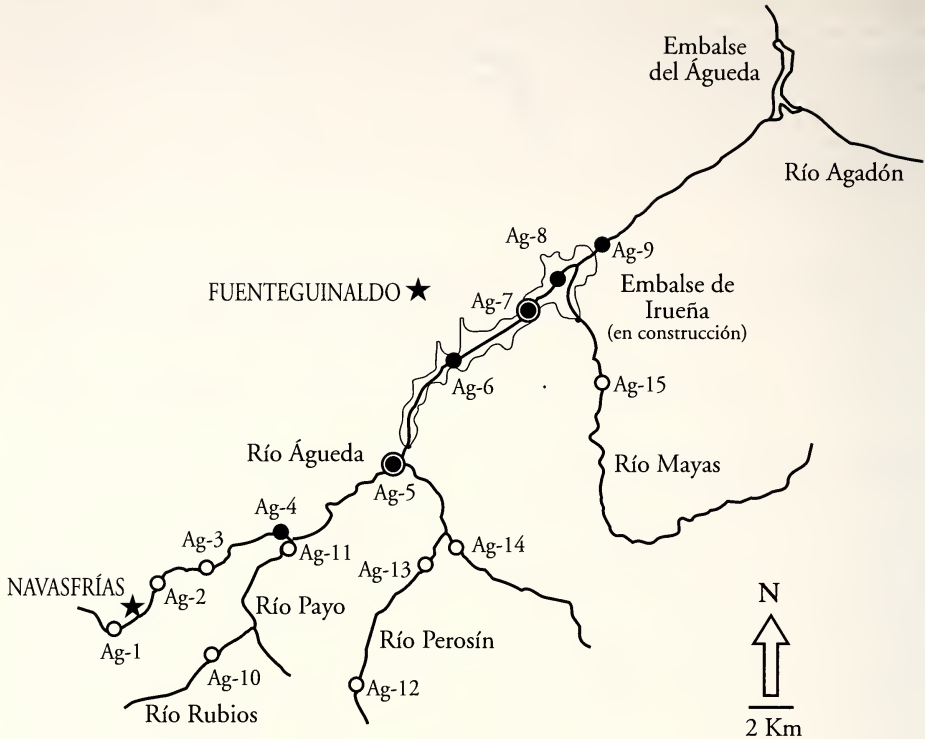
Embalse del Águeda

Río Agadón

Ag-8

Ag-9

FUENTEGUINALDO

Ag-7

Embalse de Irueña (en construcción)

Ag-6

Ag-15

Río Águeda

Ag-5

Río Mayas

Ag-4

Ag-3

Ag-11

Ag-14

Ag-13

NAVASFRÍAS

Ag-2

Río Payo

N

Ag-1

Río Perosín

Ag-10

Ag-12

Río Rubios

2 Km